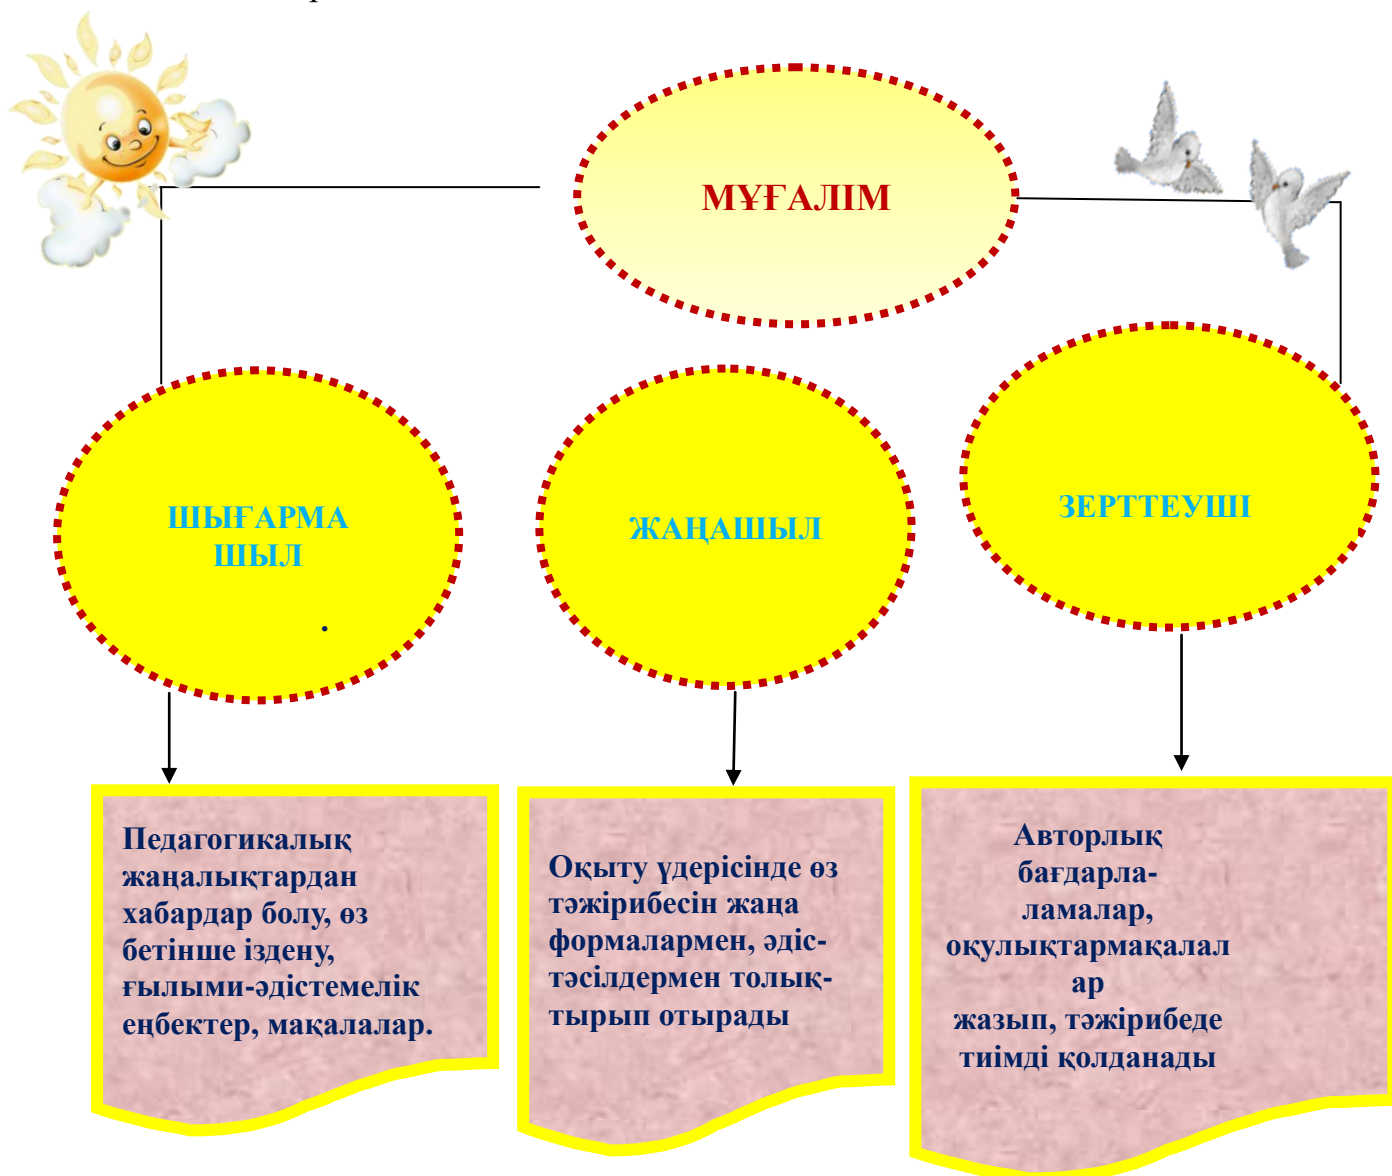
МҰҒАЛІМ

ШЫҒАРМА ШЫЛ

.

ЖАҢАШЫЛ

ЗЕРТТЕУШІ

Педагогикалық жаңалықтардан хабардар болу, өз бетінше іздену, ғылыми-әдістемелік еңбектер, мақалалар.

Оқыту үдерісінде өз тәжірибесін жаңа формалармен, әдіс-тәсілдермен толықтырып отырады

Авторлық бағдарламалар, оқулықтармақалал ар жазып, тәжірибеде тиімді қолданады